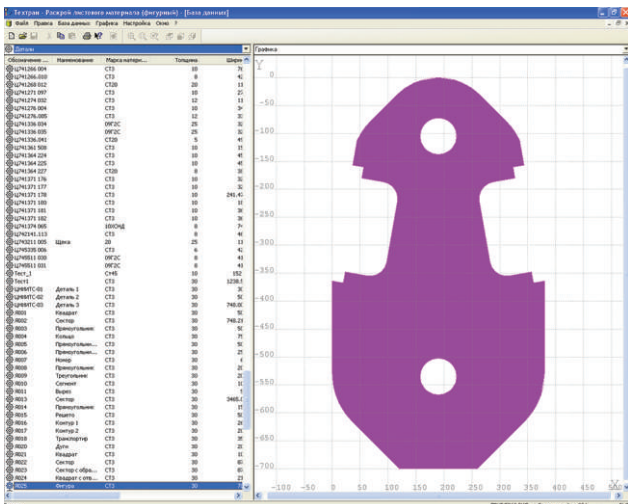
Техтран - Раскрой листового материала (фигурный) - [База данных]

Файл Правка База данных Графика Настройка Окно ?

Детали

Графика

| Обозначение | Наименование | Марка матер... | Толщина | Шири |
|---|---|---|---|---|
| ЦЧ41266 004 | | СТ3 | 10 | 7 |
| ЦЧ41266.010 | | СТ3 | 8 | 4 |
| ЦЧ41268 012 | | СТ20 | 20 | 1 |
| ЦЧ41271 097 | | СТ3 | 12 | 1 |
| ЦЧ41274 002 | | СТ3 | 12 | 1 |
| ЦЧ41276 004 | | СТ3 | 10 | 3 |
| ЦЧ41276.005 | | СТ3 | 12 | 3 |
| ЦЧ41336 034 | | 09Г2С | 25 | 3 |
| ЦЧ41336 035 | | 09Г2С | 25 | 3 |
| ЦЧ41336.092 | | СТ20 | 5 | 4 |
| ЦЧ41361 508 | | СТ3 | 10 | 1 |
| ЦЧ41364 224 | | СТ3 | 10 | 4 |
| ЦЧ41364 225 | | СТ3 | 10 | 4 |
| ЦЧ41364 227 | | СТ20 | 8 | 3 |
| ЦЧ41371 176 | | СТ3 | 10 | 3 |
| ЦЧ41371 177 | | СТ3 | 10 | 3 |
| ЦЧ41371 178 | | СТ3 | 10 | 291,4 |
| ЦЧ41371 180 | | СТ3 | 10 | 3 |
| ЦЧ41371 181 | | СТ3 | 10 | 3 |
| ЦЧ41371 182 | | СТ3 | 10 | 3 |
| ЦЧ41374 065 | | 10ХСНД | 8 | 7 |
| ЦЧ42141.113 | | СТ3 | 8 | 4 |
| ЦЧ43211 005 | Щека | 20 | 25 | 1 |
| ЦЧ95008 006 | | СТ3 | 6 | 4 |
| ЦЧ95011 030 | | 09Г2С | 8 | 4 |
| ЦЧ95011 031 | | 09Г2С | 8 | 4 |
| Тест_1 | | Ст45 | 10 | 15 |
| Тест1 | | СТ3 | 30 | 1238. |
| ЦНИИТС-01 | Деталь 1 | СТ3 | 30 | 3 |
| ЦНИИТС-02 | Деталь 2 | СТ3 | 30 | 5 |
| ЦНИИТС-03 | Деталь 3 | СТ3 | 30 | 748,0 |
| R001 | Квадрат | СТ3 | 30 | 5 |
| R002 | Сектор | СТ3 | 30 | 748,2 |
| R003 | Прямоугольник | СТ3 | 30 | 5 |
| R004 | Кольцо | СТ3 | 30 | 5 |
| R005 | Прямоугольн... | СТ3 | 30 | 5 |
| R006 | Прямоугольн... | СТ3 | 30 | 2 |
| R007 | Номер | СТ3 | 30 | |
| R008 | Прямоугольник | СТ3 | 30 | 2 |
| R009 | Треугольник | СТ3 | 30 | 2 |
| R010 | Сегмент | СТ3 | 30 | 1 |
| R011 | Вырез | СТ3 | 30 | |
| R013 | Сектор | СТ3 | 30 | 3465. |
| R014 | Прямоугольник | СТ3 | 30 | 1 |
| R015 | Решето | СТ3 | 30 | 5 |
| R016 | Контур 1 | СТ3 | 30 | 2 |
| R017 | Контур 2 | СТ3 | 30 | 2 |
| R018 | Транспортир | СТ3 | 30 | 3 |
| R020 | Дуги | СТ3 | 30 | 2 |
| R021 | Квадрат | СТ3 | 30 | 3 |
| R022 | Сектор | СТ3 | 30 | 6 |
| R023 | Сектор с обра... | СТ3 | 30 | 6 |
| R024 | Квадрат с отв... | СТ3 | 30 | 2 |
| R025 | Фигура | СТ3 | 30 | 5 |

Y
-700 -650 -600 -550 -500 -450 -400 -350 -300 -250 -200 -150 -100 -50
-100 -50 0 50 100 150 200 250 300 350 400 450 500
X